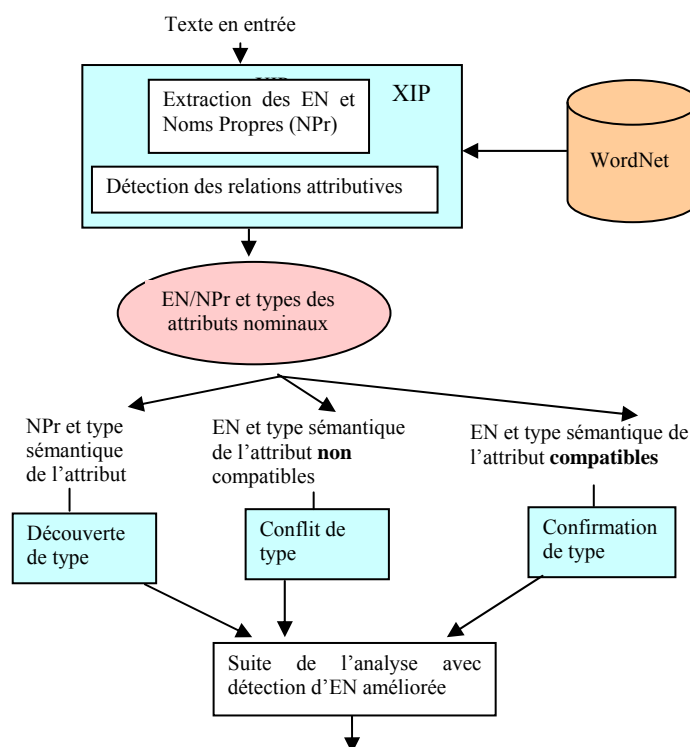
Texte en entrée

XIP

Extraction des EN et Noms Propres (NPr)

Détection des relations attributives

WordNet

EN/NPr et types des attributs nominaux

NPr et type sémantique de l'attribut

EN et type sémantique de l'attribut **non** compatibles

EN et type sémantique de l'attribut **compatibles**

Découverte de type

Conflit de type

Confirmation de type

Suite de l'analyse avec détection d'EN améliorée